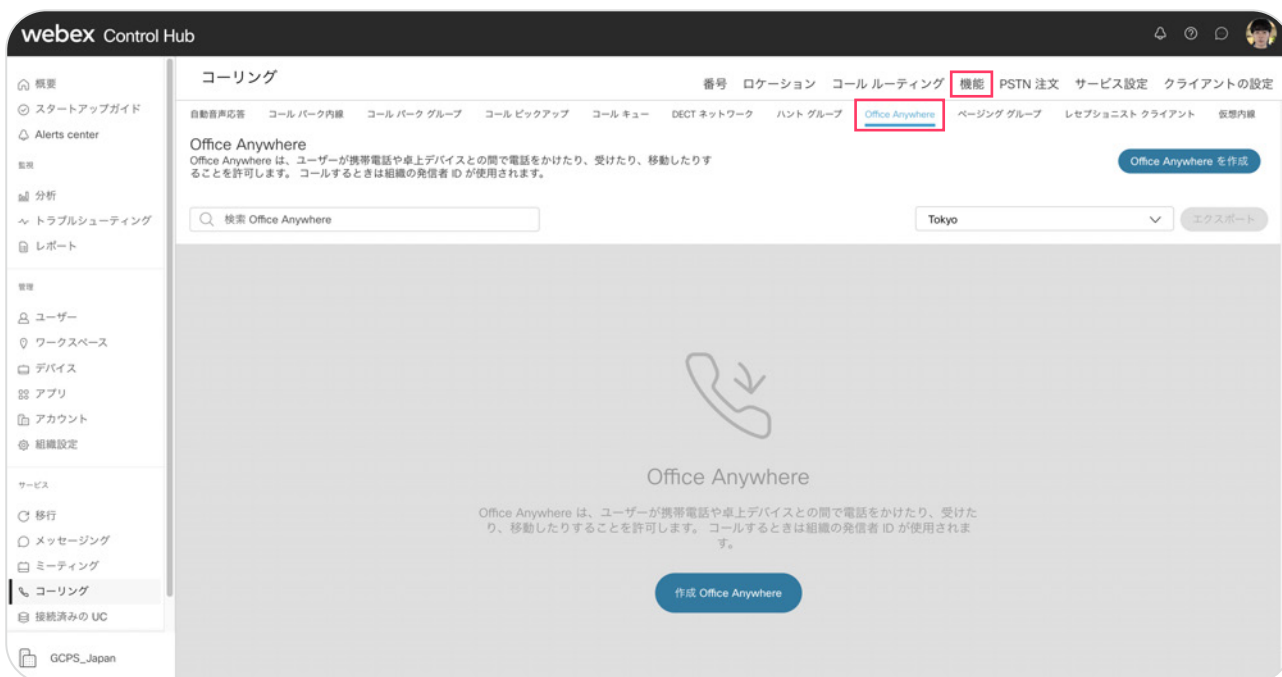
webex Control Hub

概要
スタートアップガイド
Alerts center
監視
分析
トラブルシューティング
レポート
管理
ユーザー
ワークスペース
デバイス
アプリ
アカウント
組織設定
サービス
移行
メッセージング
ミーティング
コーリング
接続済みの UC
GCPS_Japan

コーリング

番号 ロケーション コール ルーティング 機能 PSTN 注文 サービス設定 クライアントの設定

自動音声応答 コール パーク内線 コール パーク グループ コール ピックアップ コール キュー DECT ネットワーク ハント グループ Office Anywhere ページング グループ レセプショニスト クライアント 仮想内線

Office Anywhere
Office Anywhere は、ユーザーが携帯電話や卓上デバイスとの間で電話をかけたり、受けたり、移動したりすることを許可します。 コールするときは組織の発信者 ID が使用されます。

Office Anywhere を作成

検索 Office Anywhere

Tokyo

エクスポート

Office Anywhere

Office Anywhere は、ユーザーが携帯電話や卓上デバイスとの間で電話をかけたり、受けたり、移動したりすることを許可します。 コールするときは組織の発信者 ID が使用されます。

作成 Office Anywhere